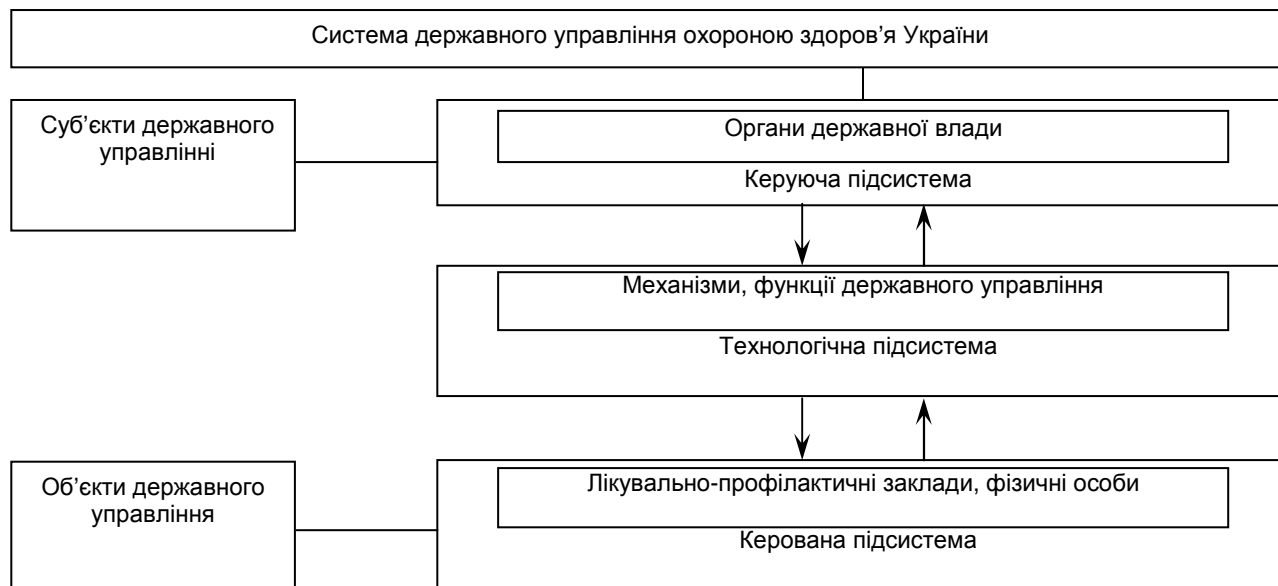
Система державного управління охороною здоров’я України

Суб’єкти державного управлінні

Органи державної влади

Керуюча підсистема

Механізми, функції державного управління

Технологічна підсистема

Об’єкти державного управління

Лікувально-профілактичні заклади, фізичні особи

Керована підсистема